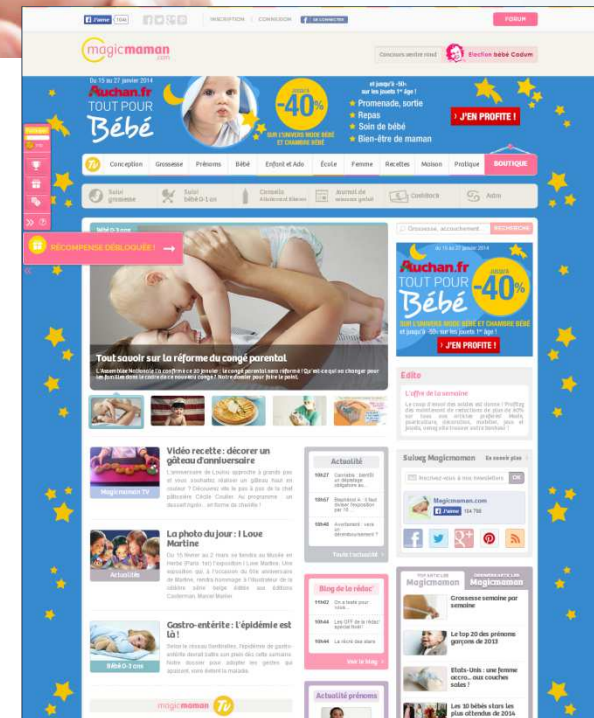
J'aime 104K INSCRIPTION | CONNEXION SE CONNECTER FORUM

magicmaman .com

Concours sortie mod Election bébé Cadum

Du 15 au 27 janvier 2014
Auchan.fr
TOUT POUR
Bébé
jusqu'à -40%
SUR L'UNIVERS MODE BÉBÉ ET CHAMBRE BÉBÉ
et jusqu'à -50% sur les jouets 1er Âge !
Promenade, sortie
Repas
Soin de bébé
Bien-être de maman
J'EN PROFITE !

Conception Grossesse Prénoms Bébé Enfant et Ado École Femme Recettes Maison Pratique BOUTIQUE

Suivi grossesse
Suivi bébé 0-1 an
Conseils
Journal de grossesse
Cadeaux
Astro

RÉCOMPENSE DÉBLOQUÉE !

Bébé 0-3 ans

Tout savoir sur la réforme du congé parental
L'Assemblée Nationale l'a confirmé le 20 janvier : le congé parental sera réformé ! Qu'est-ce qui va changer pour les familles dans le cadre de ce nouveau congé ? Notre dossier pour faire le point.

Grossesse, accouchement... RECHERCHE

Du 15 au 27 janvier 2014
Auchan.fr
TOUT POUR
Bébé
jusqu'à -40%
SUR L'UNIVERS MODE BÉBÉ ET CHAMBRE BÉBÉ
et jusqu'à -50% sur les jouets 1er Âge !
J'EN PROFITE !

Edito
L'offre de la semaine
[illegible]

Vidéo recette : décorer un gâteau d'anniversaire
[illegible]
Magicmaman TV

Actualité
10h27 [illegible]
10h57 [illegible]
10h48 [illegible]
Toute l'actualité

Suivez Magicmaman
Recevez vous à nos newsletters OK
Magicmaman.com
J'aime 154 768

La photo du jour : I Love Martine
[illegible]
Actualité

Blog de la rédac'
11h02 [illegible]
10h44 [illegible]
10h44 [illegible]
Voir le blog

TOP DES ARTICLES Magicmaman
Grossesse semaine par semaine
Le top 20 des prénoms garçons de 2013
Etats-Unis : une femme accro... aux couches sales ?
Les 10 bébés stars les plus attendus de 2014

Gastro-entérite : l'épidémie est là !
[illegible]
Bébé 0-3 ans

Actualité prénoms

magicmaman TV